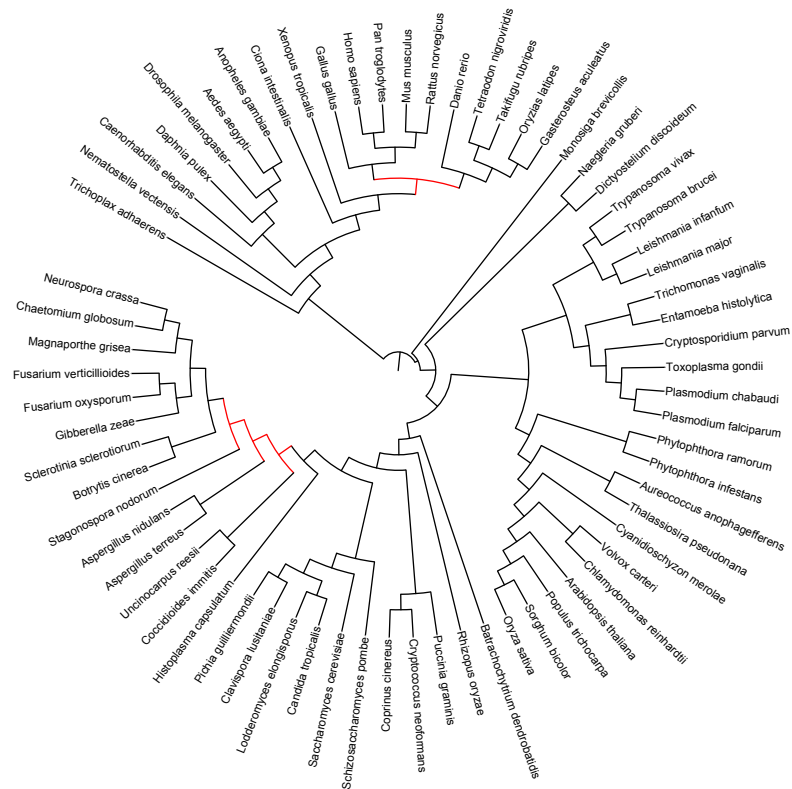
Trichoplax adhaerens
Nematostella vectensis
Caenorhabditis elegans
Daphnia pulex
Drosophila melanogaster
Aedes aegypti
Anopheles gambiae
Ciona intestinalis
Xenopus tropicalis
Gallus gallus
Homo sapiens
Pan troglodytes
Mus musculus
Rattus norvegicus
Danio rerio
Tetraodon nigroviridis
Takifugu rubripes
Oryzias latipes
Gasterosteus aculeatus
Monosiga brevicollis
Naegleria gruberi
Dictyostelium discoideum
Trypanosoma vivax
Trypanosoma brucei
Leishmania infantum
Leishmania major
Trichomonas vaginalis
Entamoeba histolytica
Cryptosporidium parvum
Toxoplasma gondii
Plasmodium chabaudi
Plasmodium falciparum
Phytophthora ramorum
Phytophthora infestans
Aureococcus anophagefferens
Thalassiosira pseudonana
Cyanidioschyzon merolae
Volvox carteri
Chlamydomonas reinhardtii
Arabidopsis thaliana
Populus trichocarpa
Sorghum bicolor
Oryza sativa
Batrachochytrium dendrobatidis
Rhizopus oryzae
Puccinia graminis
Cryptococcus neoformans
Coprinus cinereus
Schizosaccharomyces pombe
Saccharomyces cerevisiae
Candida tropicalis
Lodderomyces elongisporus
Clavispora lusitaniae
Pichia guilliermondii
Histoplasma capsulatum
Coccidioides immitis
Uncinocarpus reesii
Aspergillus terreus
Aspergillus nidulans
Stagonospora nodorum
Botrytis cinerea
Sclerotinia sclerotiorum
Gibberella zeae
Fusarium oxysporum
Fusarium verticillioides
Magnaporthe grisea
Chaetomium globosum
Neurospora crassa